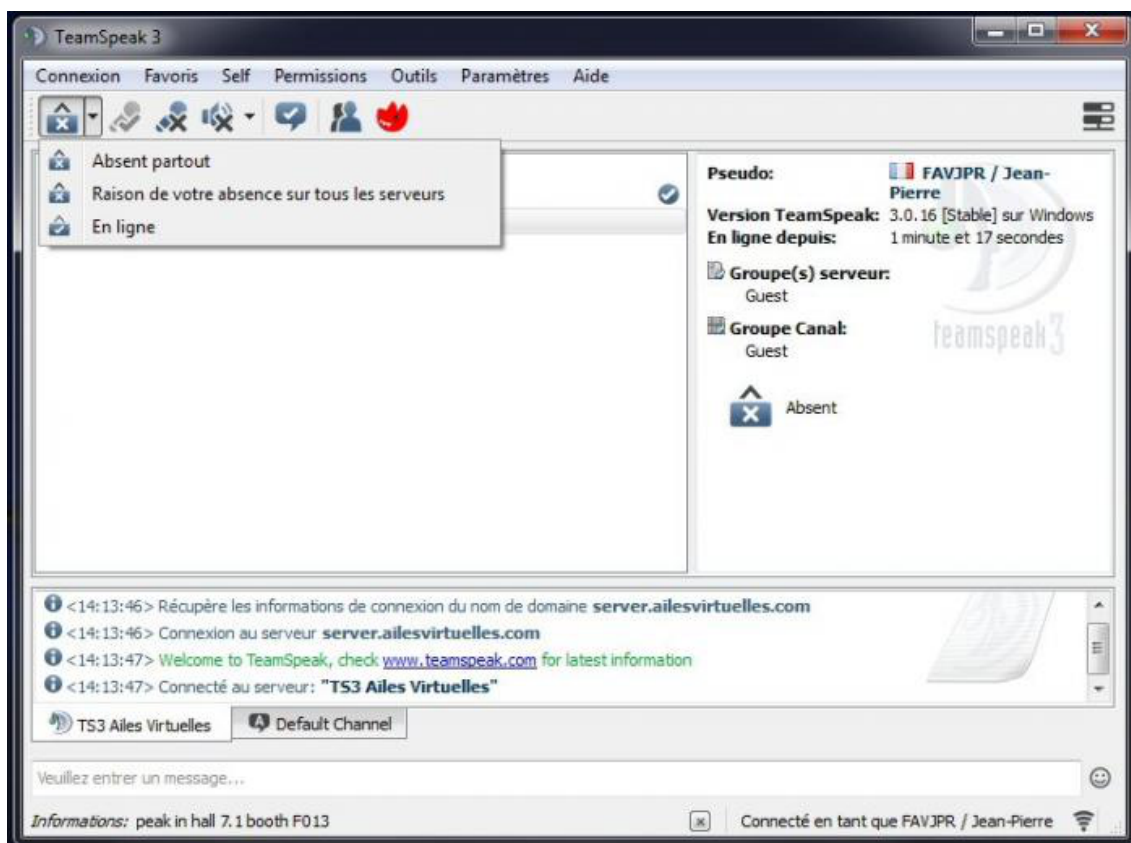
TeamSpeak 3

Connexion Favoris Self Permissions Outils Paramètres Aide

Absent partout
Raison de votre absence sur tous les serveurs
En ligne

Pseudo: FAVJPR / Jean-Pierre
Version TeamSpeak: 3.0.16 [Stable] sur Windows
En ligne depuis: 1 minute et 17 secondes

Groupe(s) serveur:
Guest

Groupe Canal:
Guest

Absent

teamspeak 3

<14:13:46> Récupère les informations de connexion du nom de domaine **server.ailesvirtuelles.com**
<14:13:46> Connexion au serveur **server.ailesvirtuelles.com**
<14:13:47> Welcome to TeamSpeak, check www.teamspeak.com for latest information
<14:13:47> Connecté au serveur: **"TS3 Ailes Virtuelles"**

TS3 Ailes Virtuelles
Default Channel

Veuillez entrer un message...

*Informations:* peak in hall 7.1 booth F013
Connecté en tant que FAVJPR / Jean-Pierre